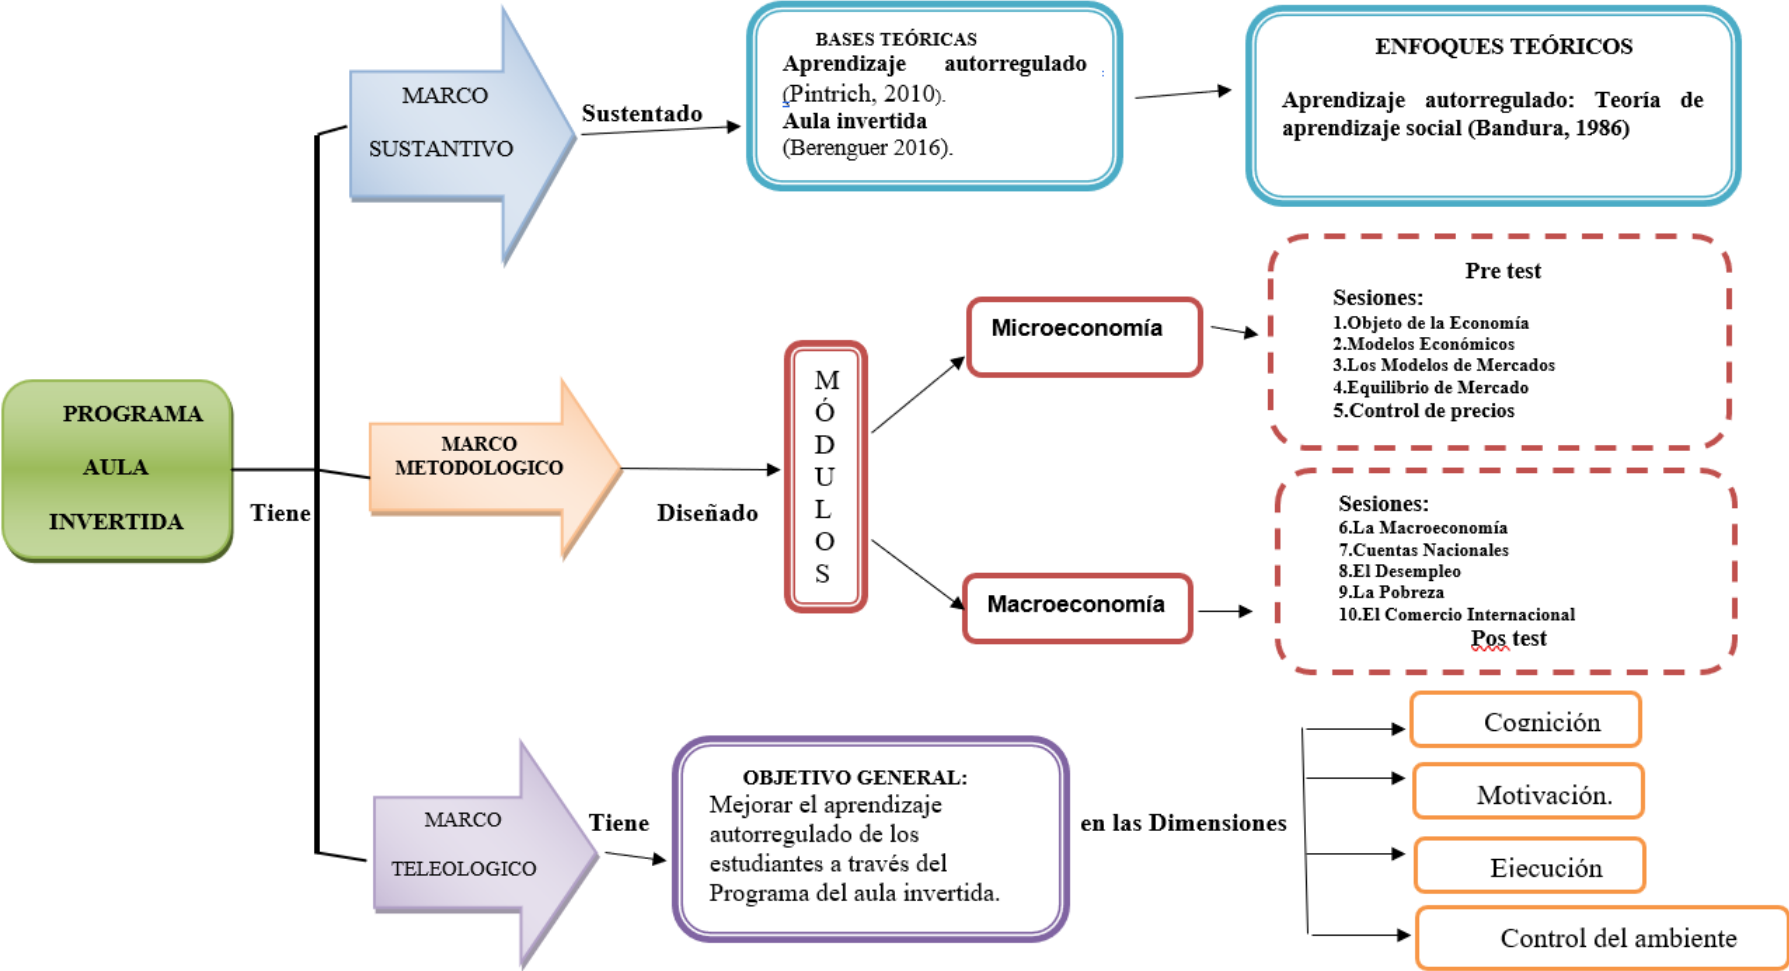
PROGRAMA AULA INVERTIDA

Tiene

MARCO SUSTANTIVO

Sustentado

BASES TEÓRICAS
Aprendizaje autorregulado (Pintrich, 2010).
Aula invertida (Berenguer 2016).

ENFOQUES TEÓRICOS

Aprendizaje autorregulado: Teoría de aprendizaje social (Bandura, 1986)

MARCO METODOLOGICO

Diseñado

MÓDULOS

Microeconomía

Pre test
Sesiones:
1.Objeto de la Economía
2.Modelos Económicos
3.Los Modelos de Mercados
4.Equilibrio de Mercado
5.Control de precios

Macroeconomía

Sesiones:
6.La Macroeconomía
7.Cuentas Nacionales
8.El Desempleo
9.La Pobreza
10.El Comercio Internacional
Pos test

MARCO TELEOLOGICO

Tiene

OBJETIVO GENERAL:
Mejorar el aprendizaje autorregulado de los estudiantes a través del Programa del aula invertida.

en las Dimensiones

Cognición

Motivación.

Ejecución

Control del ambiente